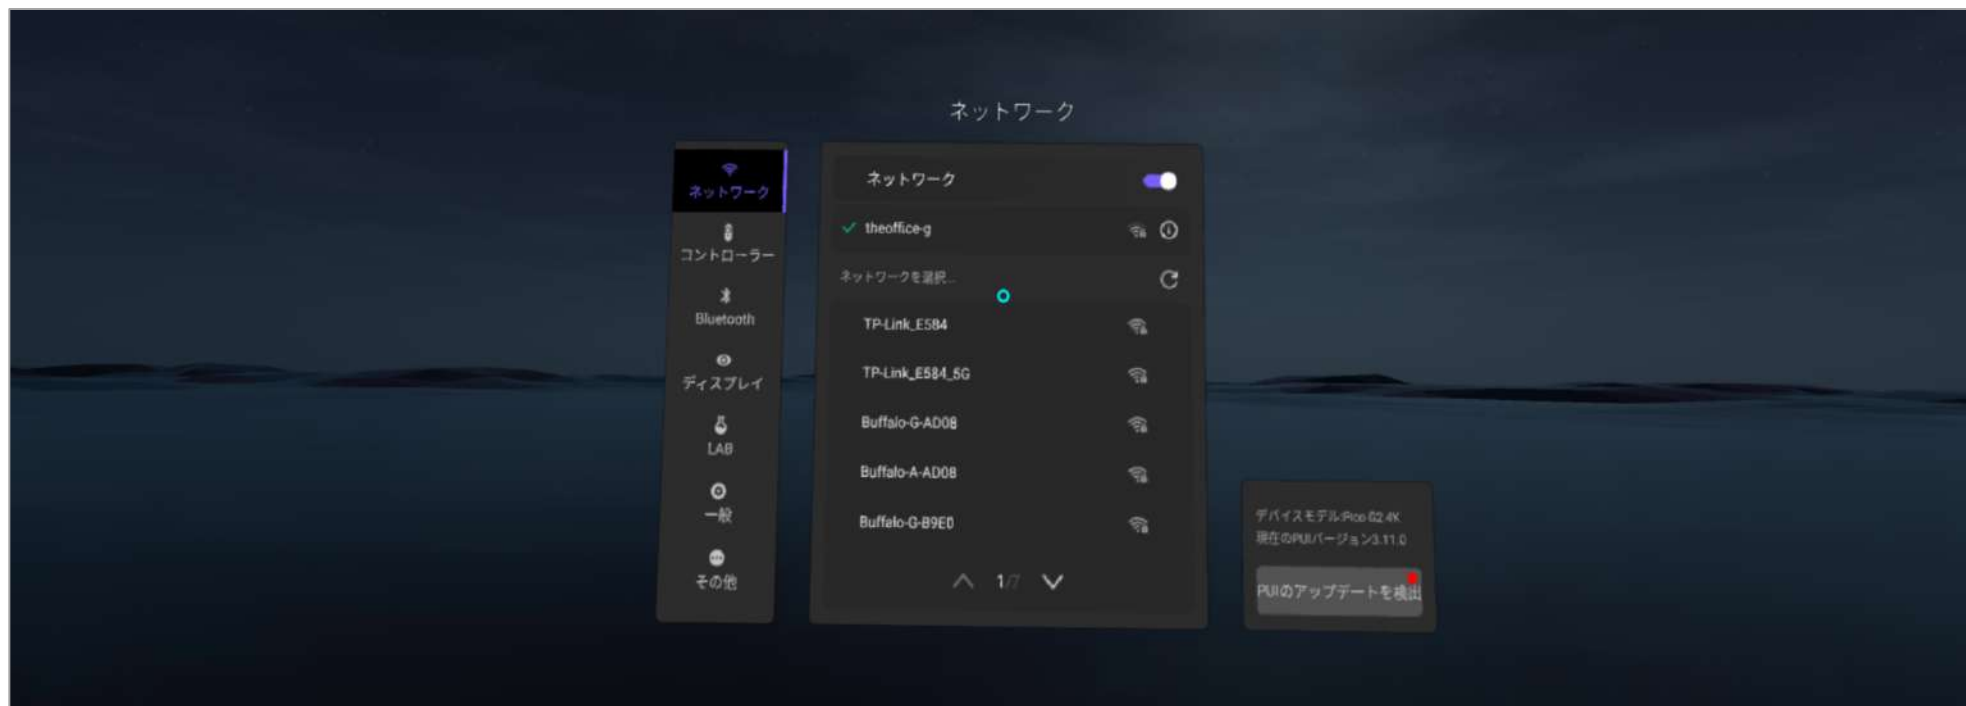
ネットワーク

ネットワーク
コントローラー
Bluetooth
ディスプレイ
LAB
一般
その他

ネットワーク
theoffice-g
ネットワークを選択...
TP-Link_E584
TP-Link_E584_5G
Buffalo-G-AD08
Buffalo-A-AD08
Buffalo-G-B9E0
1/7

デバイスモデル:Pico G2 4K
現在のPUIバージョン3.11.0
PUIのアップデートを検出